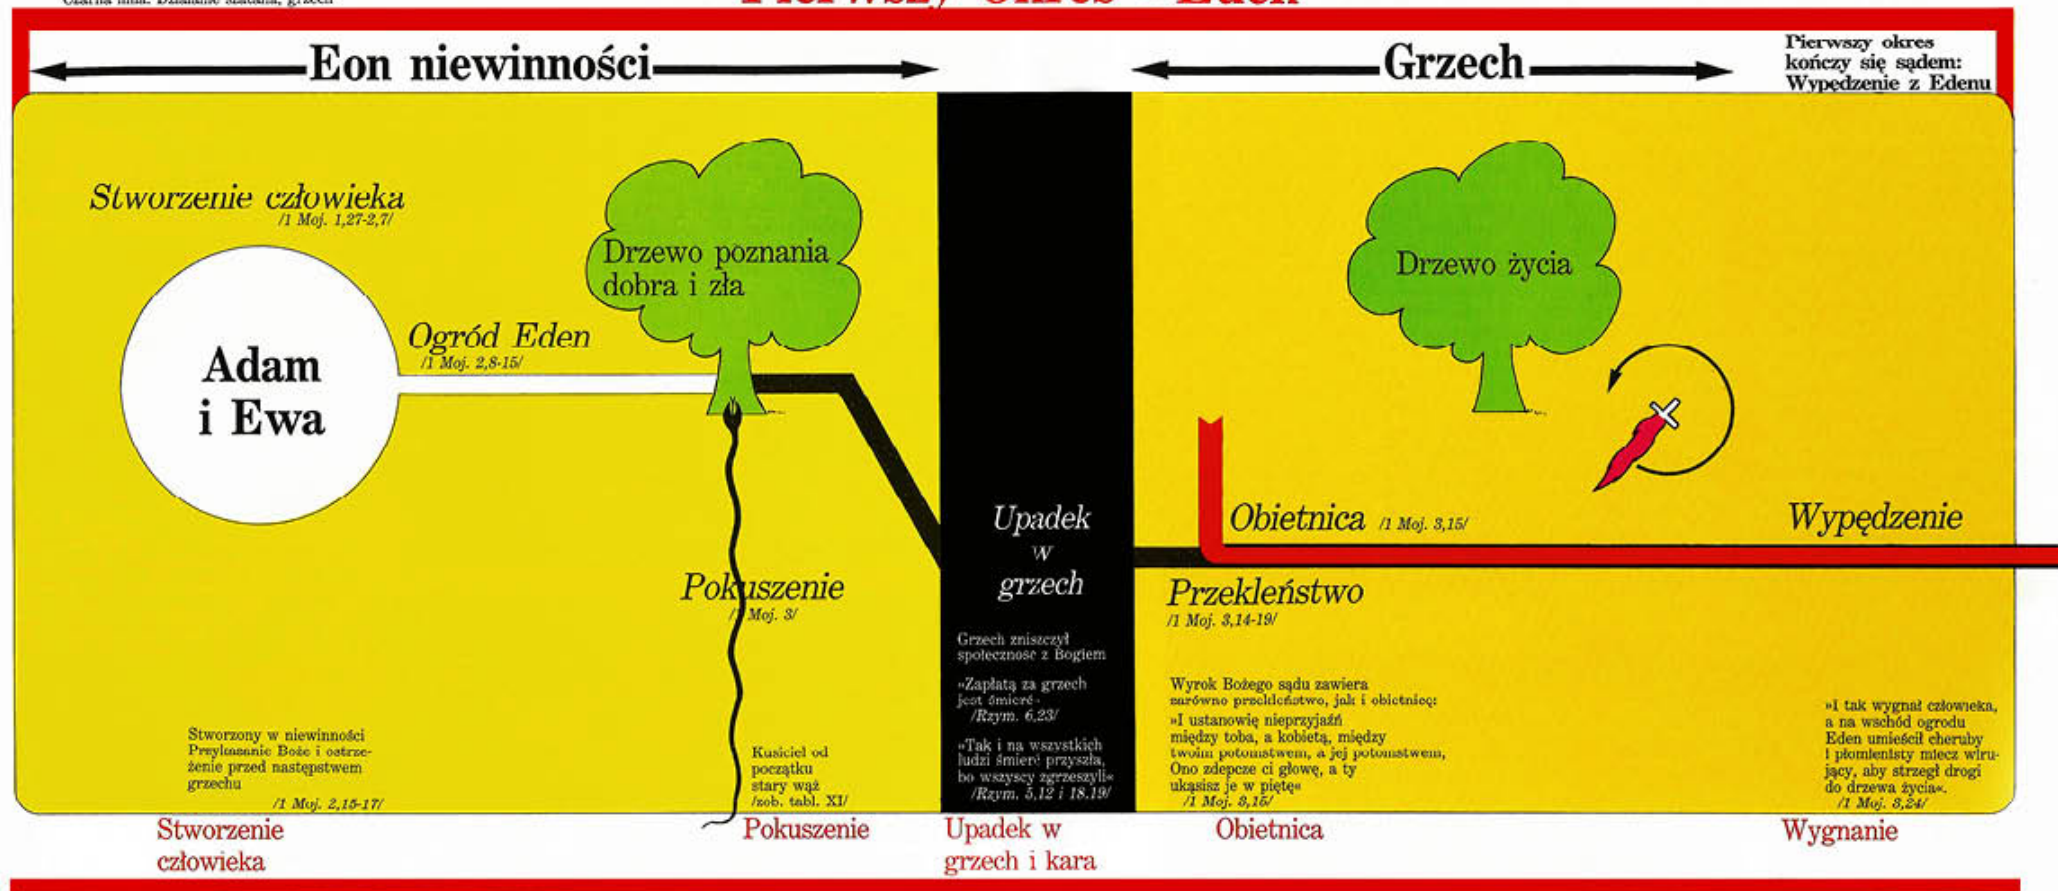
Czarna linia: Działanie szatana, grzech

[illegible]

Eon niewinności

Grzech

Pierwszy okres kończy się sądem: Wypędzenie z Edenu

Stworzenie człowieka
/1 Moj. 1,27-2,7/

Drzewo poznania dobra i zła

Adam i Ewa

Ogród Eden
/1 Moj. 2,8-15/

Pokuszenie
/1 Moj. 3/

Stworzony w niewinności
Przykazanie Boże i ostrzeżenie przed następstwem grzechu
/1 Moj. 2,15-17/

Kusiciel od początku stary wąż /zob. tabl. XI/

Upadek w grzech

Grzech zniszczył społeczność z Bogiem

»Zapłatą za grzech jest śmierć«
/Rzym. 6,23/

»Tak i na wszystkich ludzi śmierć przyszła, bo wszyscy zgrzeszyli«
/Rzym. 5,12 i 18.19/

Drzewo życia

Obietnica /1 Moj. 3,15/

Wypędzenie

Przekleństwo
/1 Moj. 3,14-19/

Wyrok Bożego sądu zawiera zarówno przekleństwo, jak i obietnicę:
»I ustanowię nieprzyjaźń między tobą, a kobietą, między twoim potomstwem, a jej potomstwem, Ono zdepcze ci głowę, a ty ukąsisz je w piętę«
/1 Moj. 3,15/

»I tak wygnał człowieka, a na wschód ogrodu Eden umieścił cheruby i płomienisty miecz wirujący, aby strzegł drogi do drzewa życia«.
/1 Moj. 3,24/

Stworzenie człowieka

Pokuszenie

Upadek w grzech i kara

Obietnica

Wygnanie